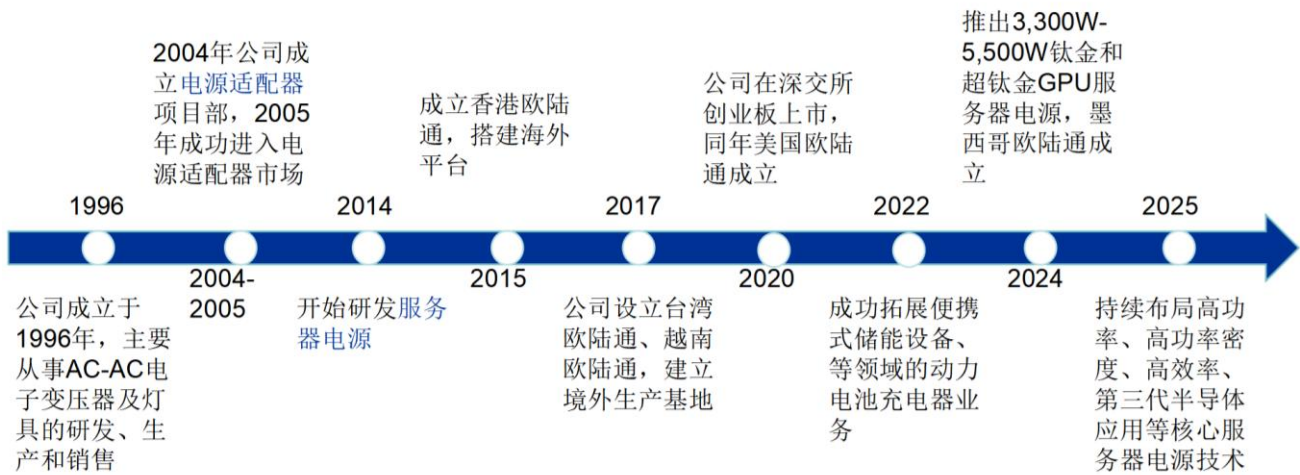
2004年公司成立电源适配器项目部，2005年成功进入电源适配器市场

成立香港欧陆通，搭建海外平台

公司在深交所创业板上市，同年美国欧陆通成立

推出3,300W-5,500W钛金和超钛金GPU服务器电源，墨西哥欧陆通成立

1996

2014

2017

2022

2025

2004-2005

2015

2020

2024

公司成立于1996年，主要从事AC-AC电子变压器及灯具的研发、生产和销售

开始研发服务器电源

公司设立台湾欧陆通、越南欧陆通，建立境外生产基地

成功拓展便携式储能设备、等领域的动力电池充电器业务

持续布局高功率、高功率密度、高效率、第三代半导体应用等核心服务器电源技术